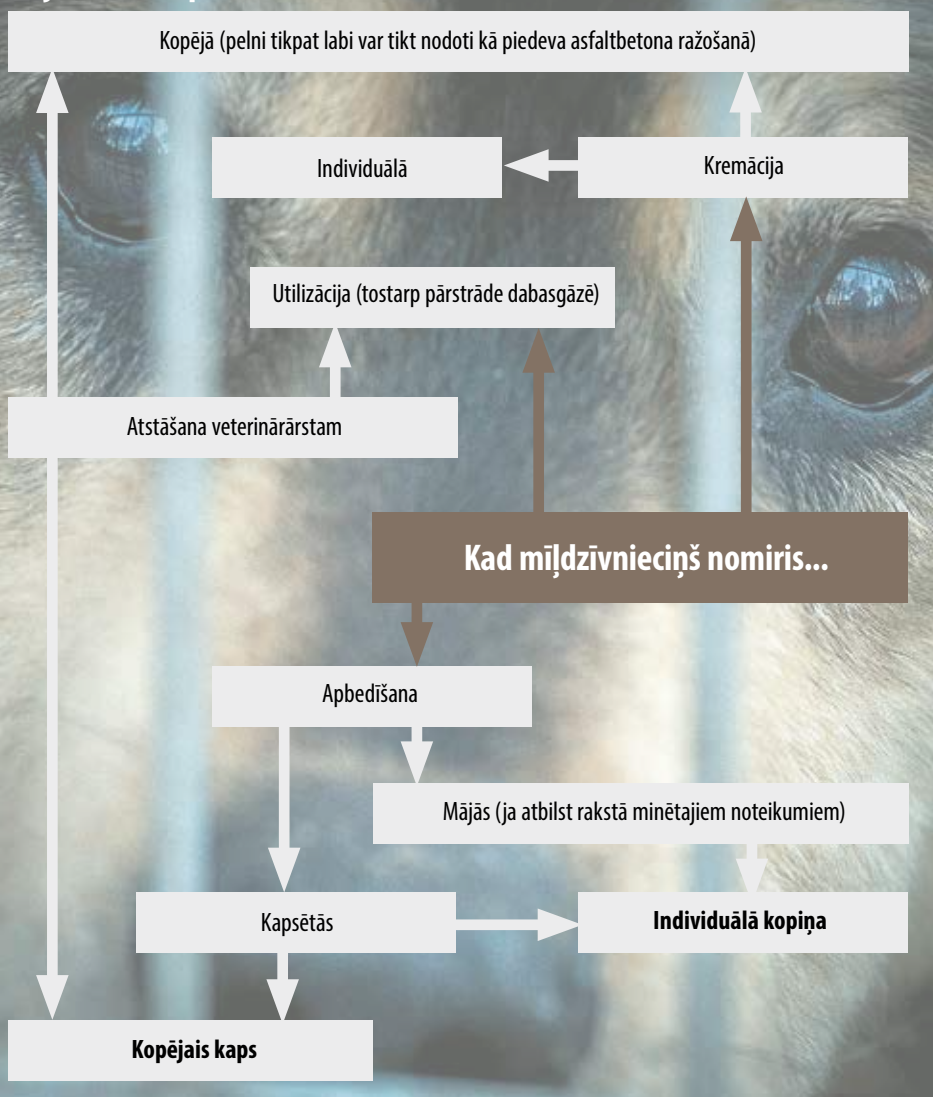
Kopējā (pelni tikpat labi var tikt nodoti kā piedeva asfaltbetona ražošanā)

Individuālā

Kremācija

Utilizācija (tostarp pārstrāde dabasgāzē)

Atstāšana veterinārārstam

**Kad mīļdzīvnieciņš nomiris...**

Apbedīšana

Mājās (ja atbilst rakstā minētajiem noteikumiem)

Kapsētās

**Individuālā kopiņa**

**Kopējais kaps**